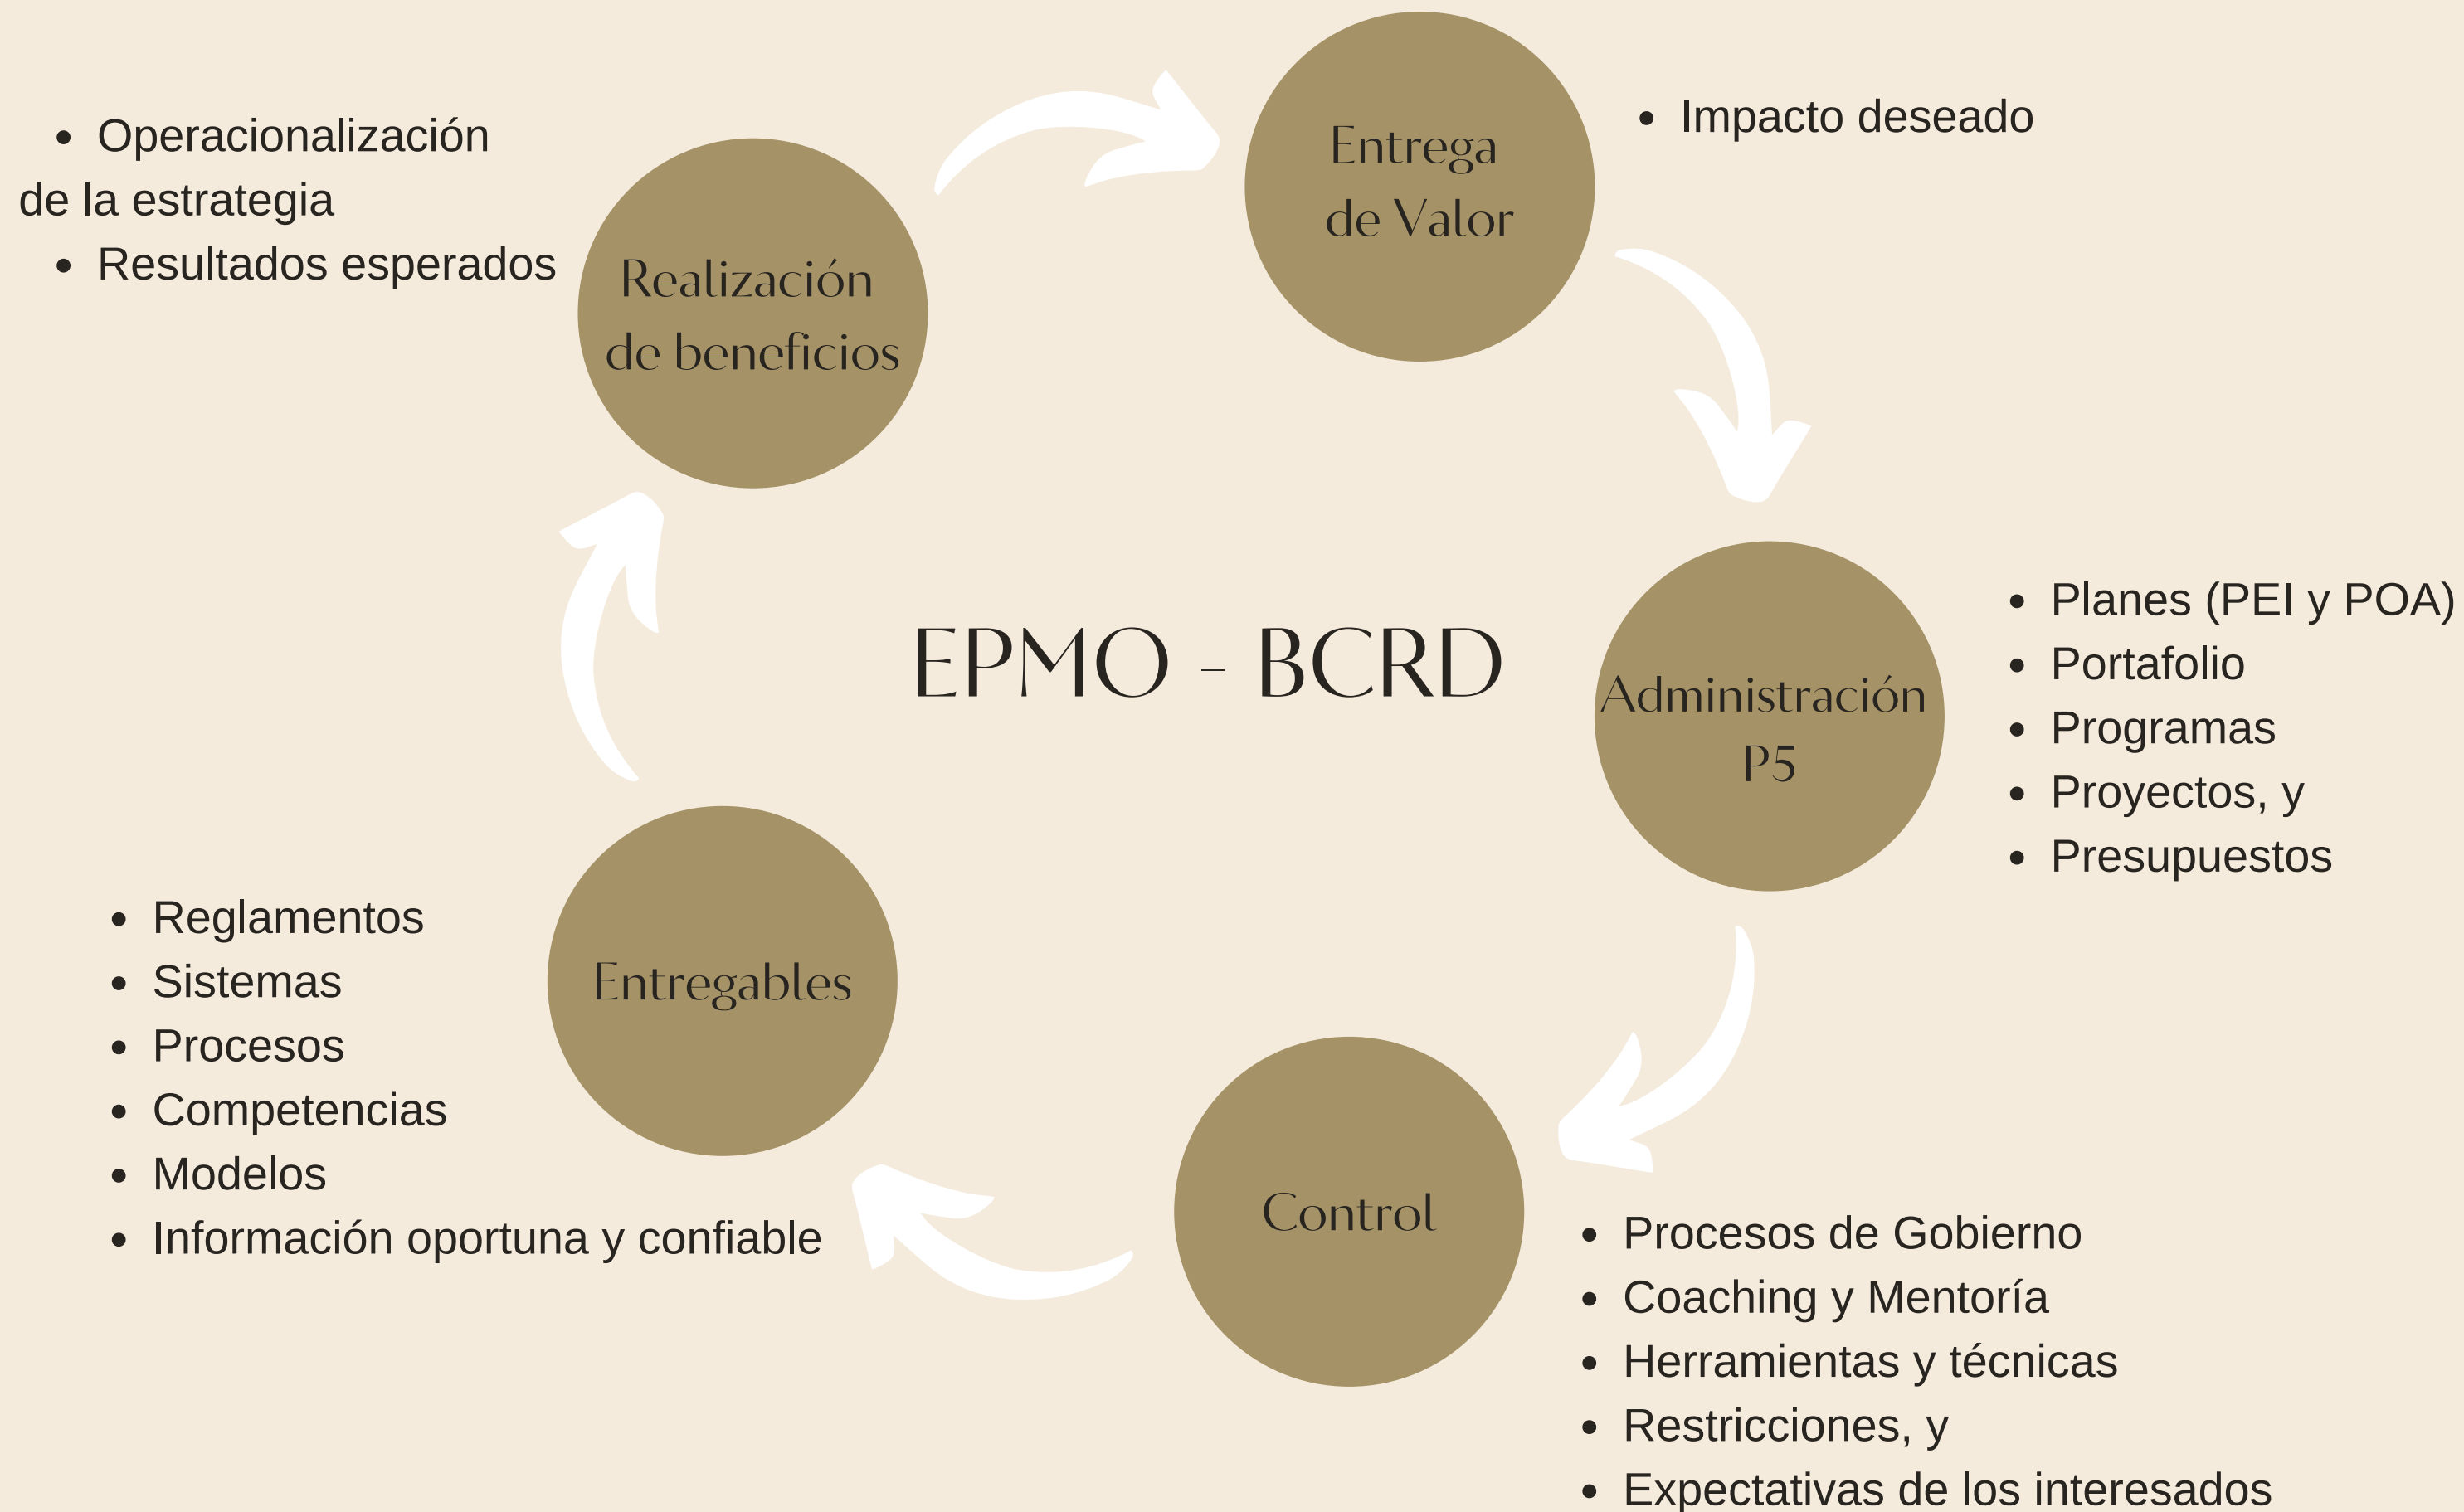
EPMO - BCRD

Entrega de Valor

- Impacto deseado

Realización de beneficios

- Operacionalización de la estrategia
- Resultados esperados

Administración P5

- Planes (PEI y POA)
- Portafolio
- Programas
- Proyectos, y
- Presupuestos

Control

- Procesos de Gobierno
- Coaching y Mentoría
- Herramientas y técnicas
- Restricciones, y
- Expectativas de los interesados

Entregables

- Reglamentos
- Sistemas
- Procesos
- Competencias
- Modelos
- Información oportuna y confiable